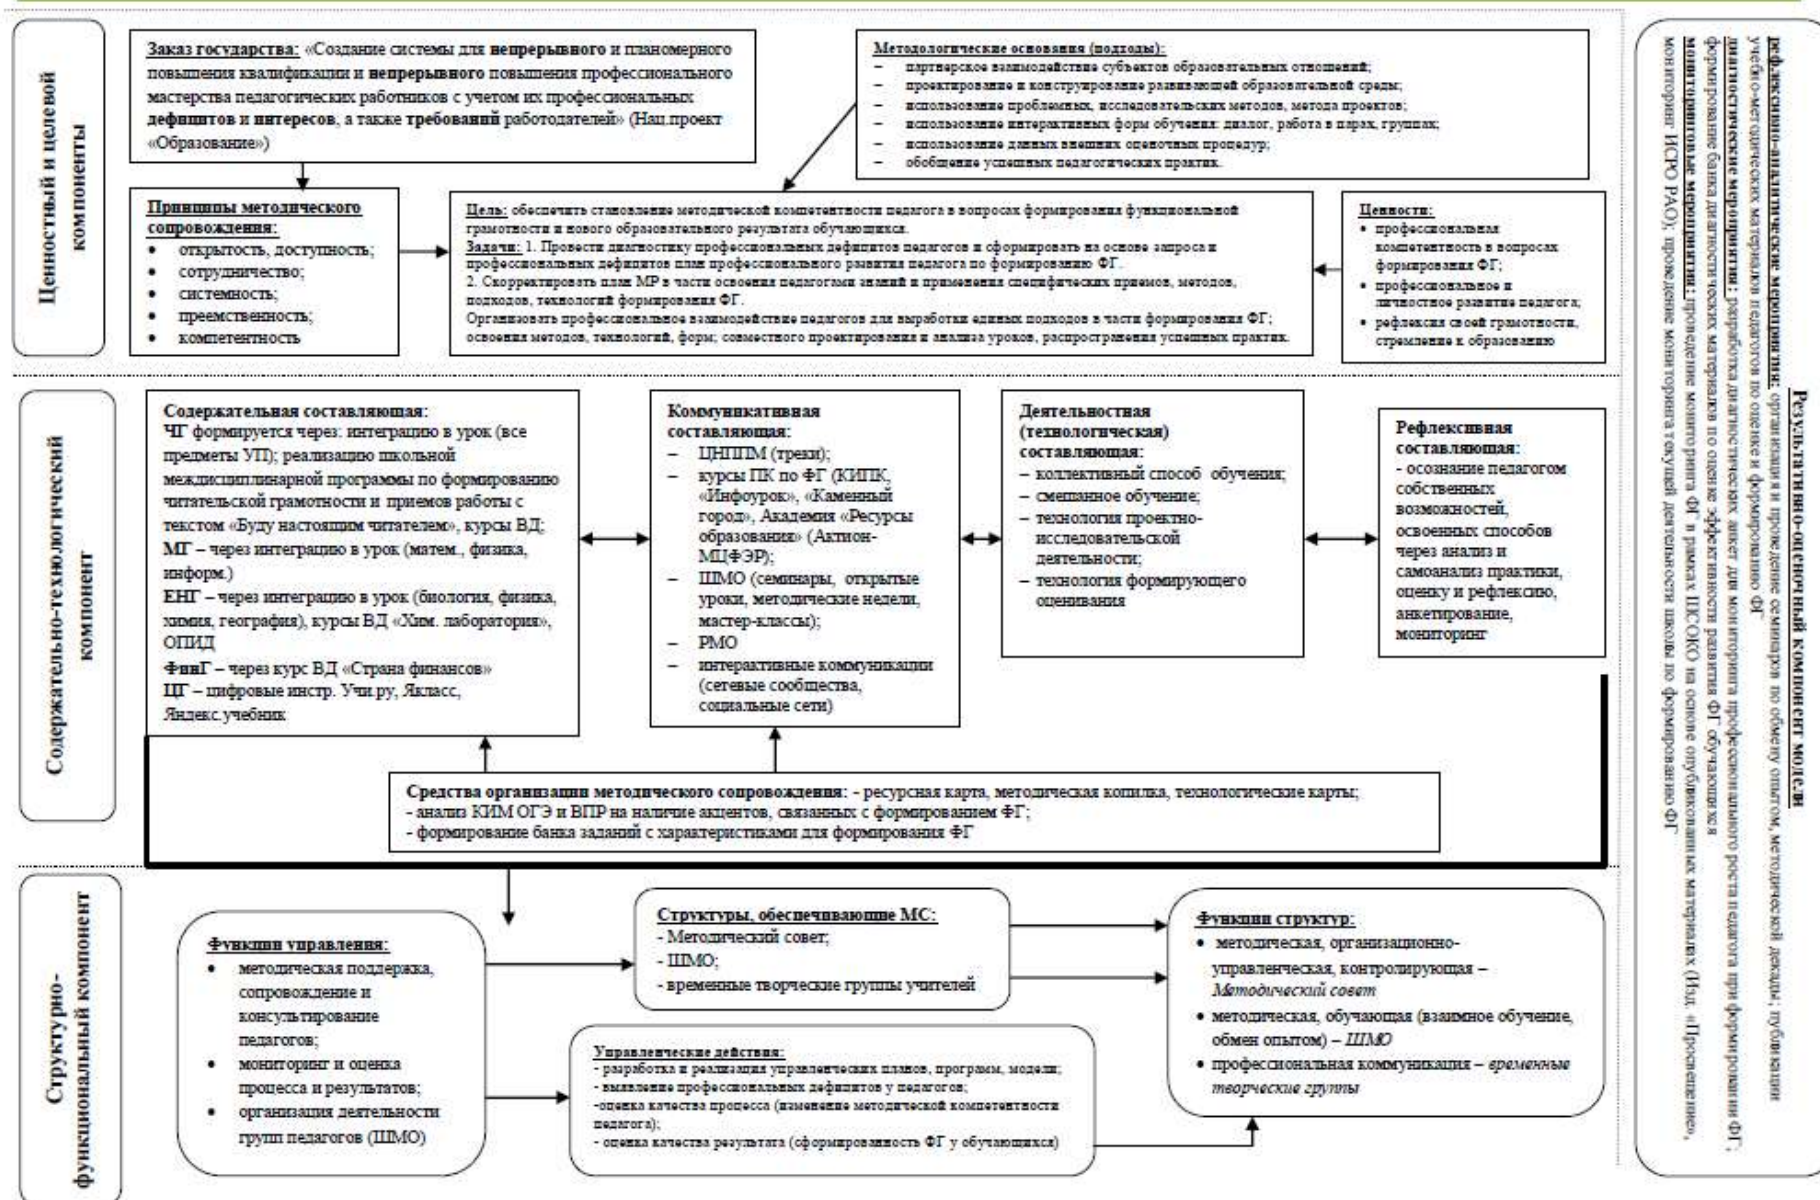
Ценностный и целевой компоненты

Заказ государства: «Создание системы для непрерывного и планомерного повышения квалификации и непрерывного повышения профессионального мастерства педагогических работников с учетом их профессиональных дефицитов и интересов, а также требований работодателей» (Нац.проект «Образование»)

Методологические основания (подходы):
– партнерское взаимодействие субъектов образовательных отношений;
– проектирование и конструирование развивающей образовательной среды;
– использование проблемных, исследовательских методов, метода проектов;
– использование интерактивных форм обучения: диалог, работа в парах, группах;
– использование данных внешних оценочных процедур;
– обобщение успешных педагогических практик.

Принципы методического сопровождения:
• открытость, доступность;
• сотрудничество;
• системность;
• преемственность;
• компетентность

Цель: обеспечить становление методической компетентности педагога в вопросах формирования функциональной грамотности и нового образовательного результата обучающихся.
Задачи: 1. Провести диагностику профессиональных дефицитов педагогов и сформировать на основе запроса и профессиональных дефицитов план профессионального развития педагога по формированию ФГ.
2. Скорректировать план МР в части освоения педагогами знаний и применения специфических приемов, методов, подходов, технологий формирования ФГ.
Организовать профессиональное взаимодействие педагогов для выработки единых подходов в части формирования ФГ; освоения методов, технологий, форм; совместного проектирования и анализа уроков, распространения успешных практик.

Ценности:
• профессиональная компетентность в вопросах формирования ФГ;
• профессиональное и личностное развитие педагога;
• рефлексия своей грамотности, стремление к образованию

Содержательно-технологический компонент

Содержательная составляющая:
ЧГ формируется через: интеграцию в урок (все предметы УП); реализацию школьной междисциплинарной программы по формированию читательской грамотности и приемов работы с текстом «Буду настоящим читателем», курсы ВД;
МГ – через интеграцию в урок (матем., физика, информ.)
ЕНГ – через интеграцию в урок (биология, физика, химия, география), курсы ВД «Хим. лаборатория», ОПИД
ФинГ – через курс ВД «Страна финансов»
ЦГ – цифровые инстр. Учи.ру, Якласс, Яндекс.учебник

Коммуникативная составляющая:
– ЦНППМ (треки);
– курсы ПК по ФГ (КИПК, «Инфоурок», «Каменный город», Академия «Ресурсы образования» (Актион-МЦФЭР);
– ШМО (семинары, открытые уроки, методические недели, мастер-классы);
– РМО
– интерактивные коммуникации (сетевые сообщества, социальные сети)

Деятельностная (технологическая) составляющая:
– коллективный способ обучения;
– смешанное обучение;
– технология проектно-исследовательской деятельности;
– технология формирующего оценивания

Рефлексивная составляющая:
- осознание педагогом собственных возможностей, освоенных способов через анализ и самоанализ практики, оценку и рефлексию, анкетирование, мониторинг

Средства организации методического сопровождения: - ресурсная карта, методическая копилка, технологические карты;
- анализ КИМ ОГЭ и ВПР на наличие акцентов, связанных с формированием ФГ;
- формирование банка заданий с характеристиками для формирования ФГ

Структурно-функциональный компонент

Функции управления:
• методическая поддержка, сопровождение и консультирование педагогов;
• мониторинг и оценка процесса и результатов;
• организация деятельности групп педагогов (ШМО)

Структуры, обеспечивающие МС:
- Методический совет;
- ШМО;
- временные творческие группы учителей

Функции структур:
• методическая, организационно-управленческая, контролирующая – Методический совет
• методическая, обучающая (взаимное обучение, обмен опытом) – ШМО
• профессиональная коммуникация – временные творческие группы

Управленческие действия:
- разработка и реализация управленческих планов, программ, модели;
- выявление профессиональных дефицитов у педагогов;
-оценка качества процесса (изменение методической компетентности педагога);
- оценка качества результата (сформированность ФГ у обучающихся)

Результативно-оценочный компонент модели
рефлексивно-аналитические мероприятия: организация и проведение семинаров по обмену опытом, методической декады; публикации учебно-методических материалов педагогов по оценке и формированию ФГ
диагностические мероприятия: разработка диагностических анкет для мониторинга профессионального роста педагога при формировании ФГ; формирование банка диагностических материалов по оценке эффективности развития ФГ обучающихся
мониторинговые мероприятия: проведение мониторинга ФГ в рамках ШСОКО на основе опубликованных материалах (Изд. «Просвещение», мониторинг ИСРО РАО); проведение мониторинга текущей деятельности школы по формированию ФГ